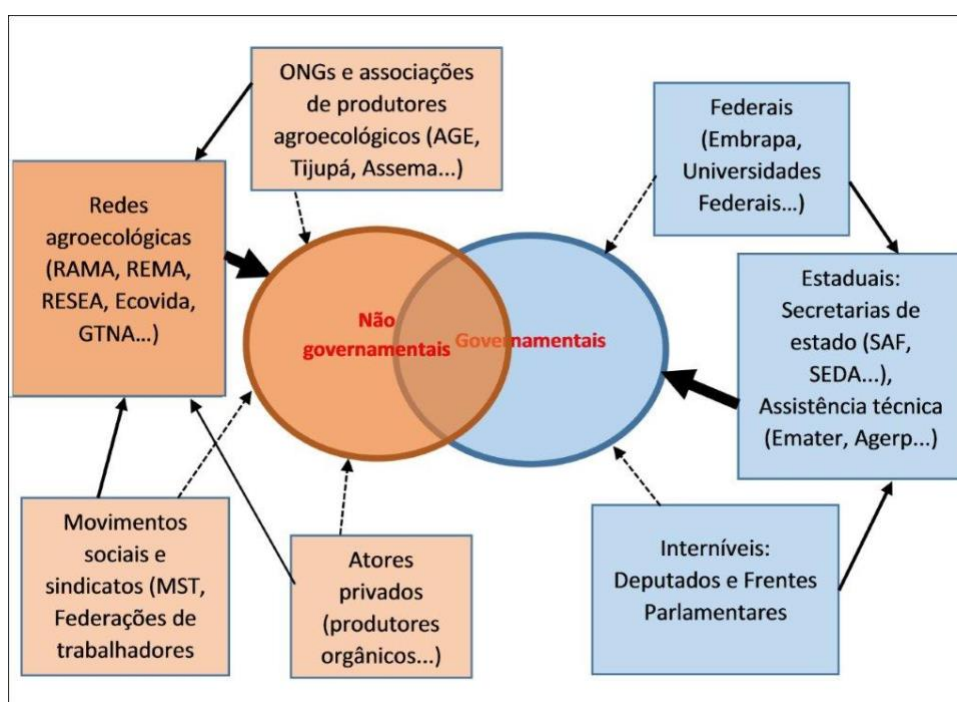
ONGs e associações de produtores agroecológicos (AGE, Tijupá, Assema...)

Redes agroecológicas (RAMA, REMA, RESEA, Ecovida, GTNA...)

Não governamentais

Governamentais

Federais (Embrapa, Universidades Federais...)

Estaduais: Secretarias de estado (SAF, SEDA...), Assistência técnica (Emater, Agerp...)

Movimentos sociais e sindicatos (MST, Federações de trabalhadores

Atores privados (produtores orgânicos...)

Interníveis: Deputados e Frentes Parlamentares